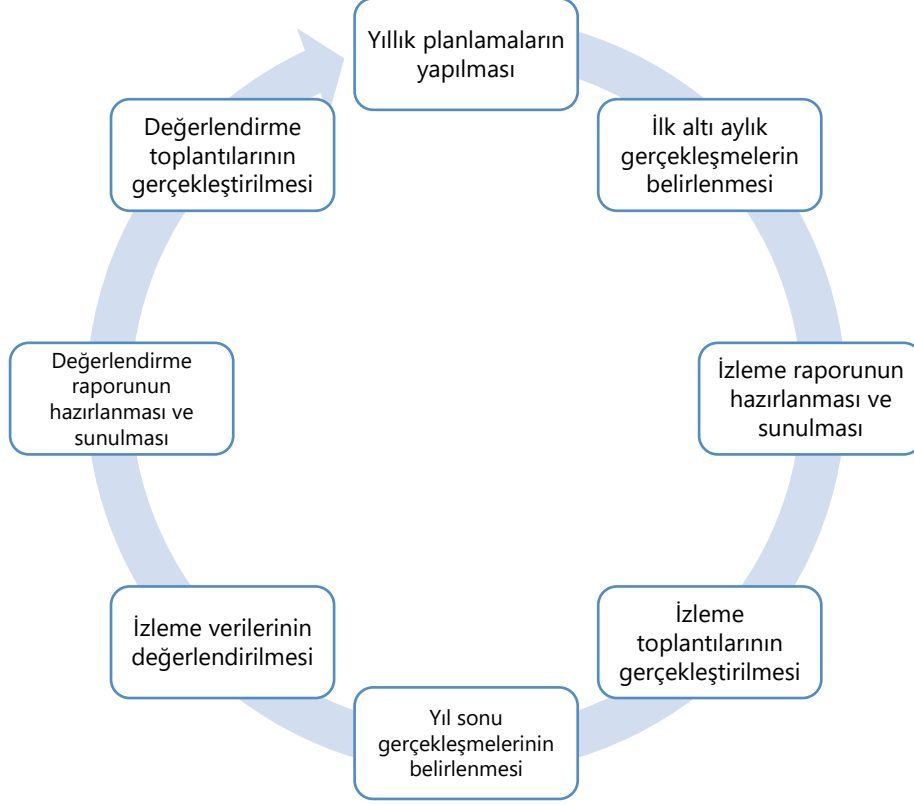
Yıllık planlamaların yapılması

İlk altı aylık gerçekleşmelerin belirlenmesi

İzleme raporunun hazırlanması ve sunulması

İzleme toplantılarının gerçekleştirilmesi

Yıl sonu gerçekleşmelerinin belirlenmesi

İzleme verilerinin değerlendirilmesi

Değerlendirme raporunun hazırlanması ve sunulması

Değerlendirme toplantılarının gerçekleştirilmesi